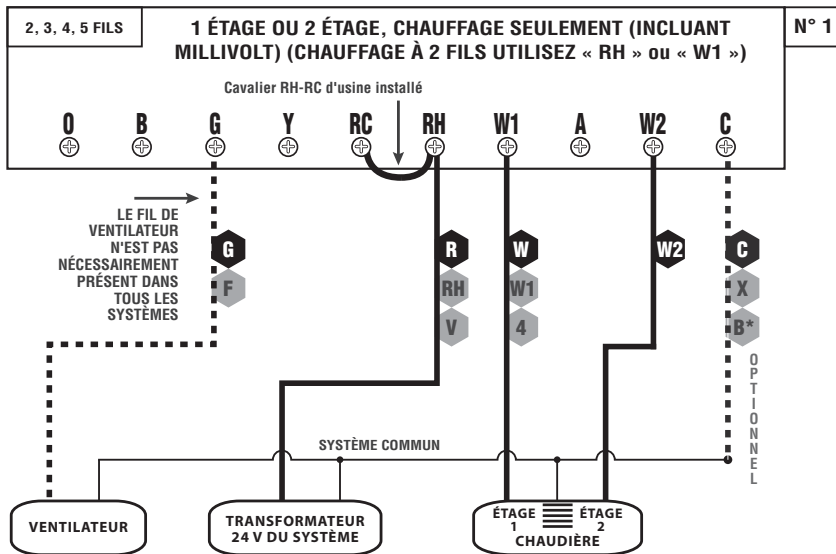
2, 3, 4, 5 FILS

1 ÉTAGE OU 2 ÉTAGE, CHAUFFAGE SEULEMENT (INCLUANT MILLIVOLT) (CHAUFFAGE À 2 FILS UTILISEZ « RH » ou « W1 »)

N° 1

Cavalier RH-RC d'usine installé

O B G Y RC RH W1 A W2 C

LE FIL DE VENTILATEUR N'EST PAS NÉCESSAIREMENT PRÉSENT DANS TOUS LES SYSTÈMES

G
F

R
RH
V

W
W1
4

W2

C
X
B*

OPTIONNEL

SYSTÈME COMMUN

VENTILATEUR

TRANSFORMATEUR 24 V DU SYSTÈME

ÉTAGE 1 ÉTAGE 2
CHAUDIÈRE